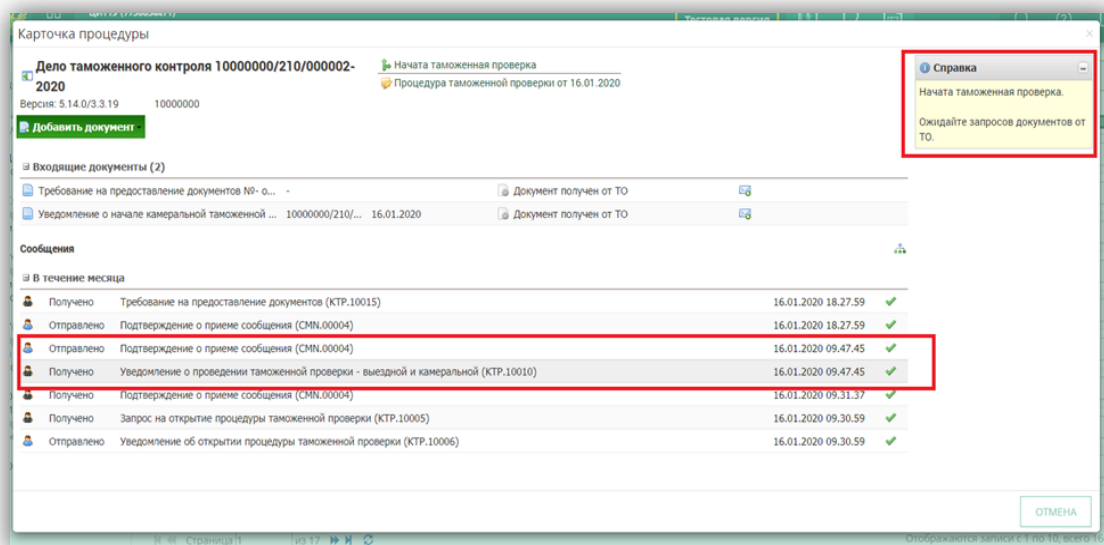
Карточка процедуры

Дело таможенного контроля 10000000/210/000002-2020
Версия: 5.14.0/3.3.19 10000000
Добавить документ

Начата таможенная проверка
Процедура таможенной проверки от 16.01.2020

Справка
Начата таможенная проверка.

Ожидайте запросов документов от ТО.

Входящие документы (2)

| | | |
|---|---|---|
| Требование на предоставление документов №- о... - | Документ получен от ТО | |
| Уведомление о начале камеральной таможенной ... 10000000/210/... 16.01.2020 | Документ получен от ТО | |

Сообщения

В течение месяца

| | | |
|---|---|---|
| Получено | Требование на предоставление документов (КТР.10015) | 16.01.2020 18.27.59 |
| Отправлено | Подтверждение о приеме сообщения (CMN.00004) | 16.01.2020 18.27.59 |
| Отправлено | Подтверждение о приеме сообщения (CMN.00004) | 16.01.2020 09.47.45 |
| Получено | Уведомление о проведении таможенной проверки - выездной и камеральной (КТР.10010) | 16.01.2020 09.47.45 |
| Получено | Подтверждение о приеме сообщения (CMN.00004) | 16.01.2020 09.31.37 |
| Получено | Запрос на открытие процедуры таможенной проверки (КТР.10005) | 16.01.2020 09.30.57 |
| Отправлено | Уведомление об открытии процедуры таможенной проверки (КТР.10006) | 16.01.2020 09.30.59 |

ОТМЕНА

Страница 1 из 17
Отображаются записи с 1 по 10, всего 16
Тестовая версия